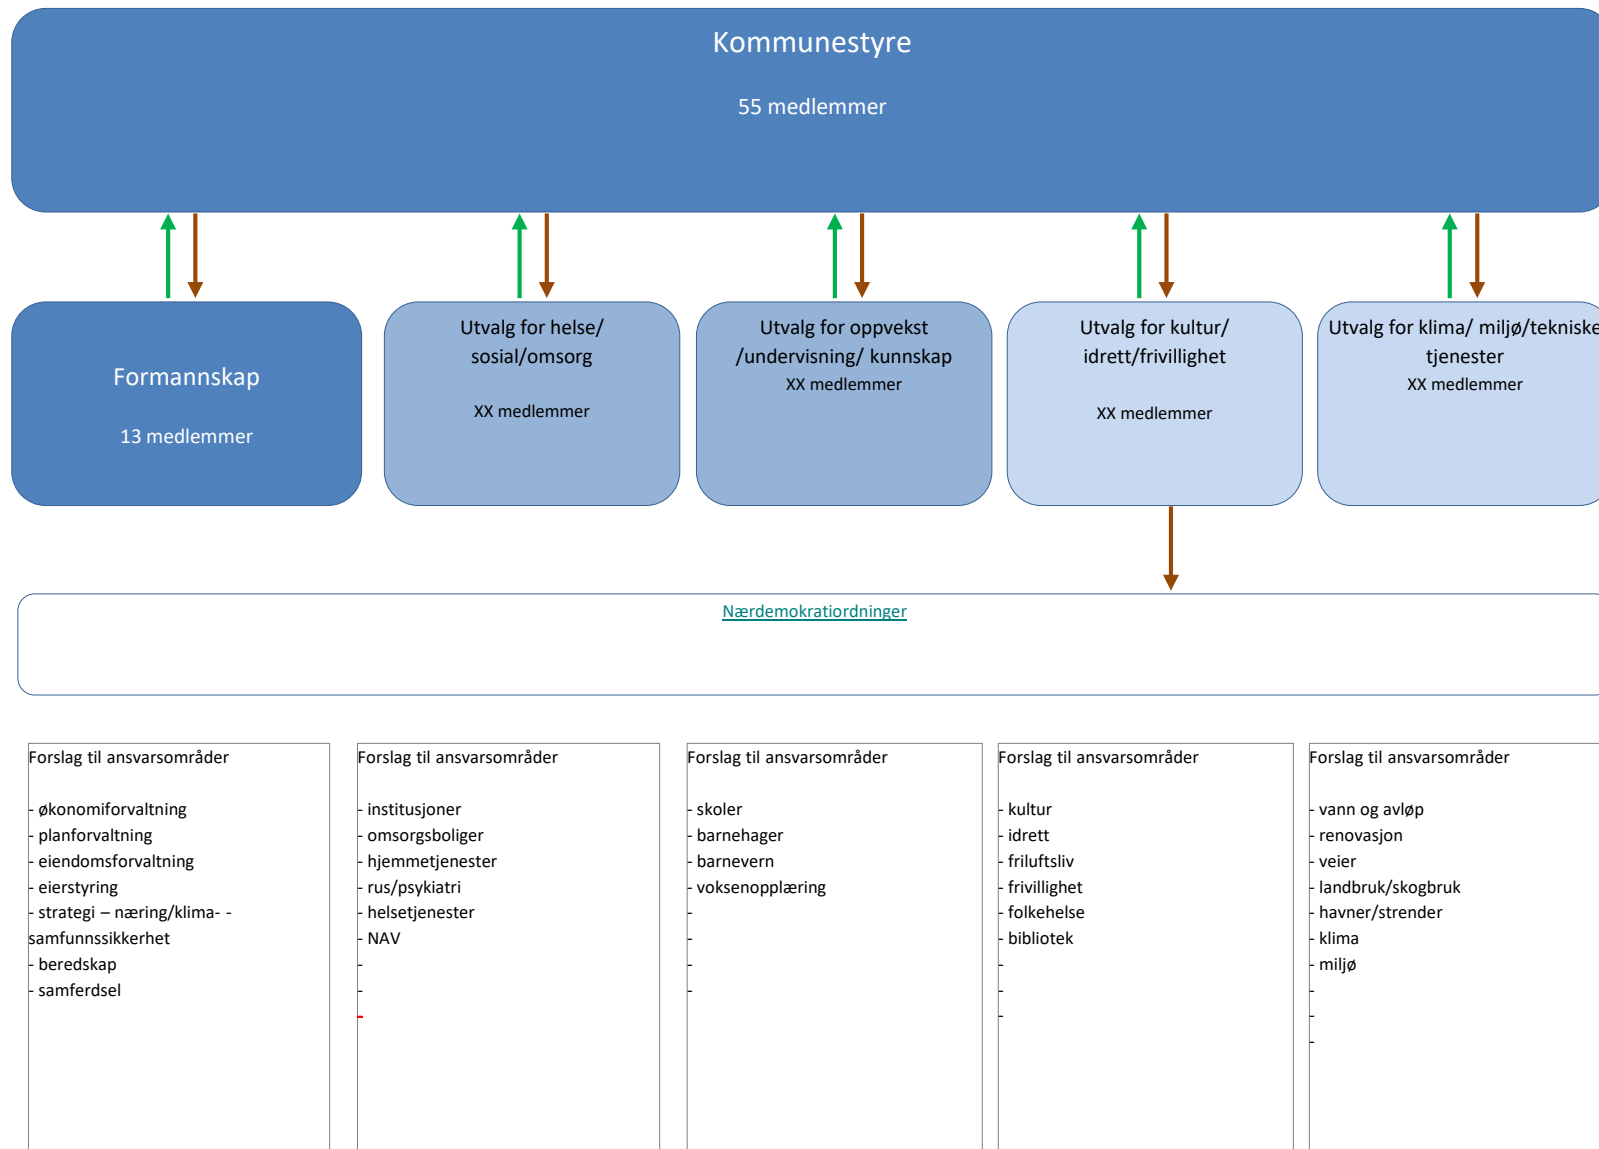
Kommunestyre

55 medlemmer

Formannskap

13 medlemmer

Utvalg for helse/ sosial/omsorg

XX medlemmer

Utvalg for oppvekst /undervisning/ kunnskap

XX medlemmer

Utvalg for kultur/ idrett/frivillighet

XX medlemmer

Utvalg for klima/ miljø/tekniske tjenester

XX medlemmer

Nærdemokratiordninger

Forslag til ansvarsområder

- økonomiforvaltning
- planforvaltning
- eiendomsforvaltning
- eierstyring
- strategi – næring/klima- - samfunnssikkerhet
- beredskap
- samferdsel

Forslag til ansvarsområder

- institusjoner
- omsorgsboliger
- hjemmetjenester
- rus/psykiatri
- helsetjenester
- NAV
-
-
-

Forslag til ansvarsområder

- skoler
- barnehager
- barnevern
- voksenopplæring
-
-
-
-

Forslag til ansvarsområder

- kultur
- idrett
- friluftsliv
- frivillighet
- folkehelse
- bibliotek
-
-
-

Forslag til ansvarsområder

- vann og avløp
- renovasjon
- veier
- landbruk/skogbruk
- havner/strender
- klima
- miljø
-
-
-